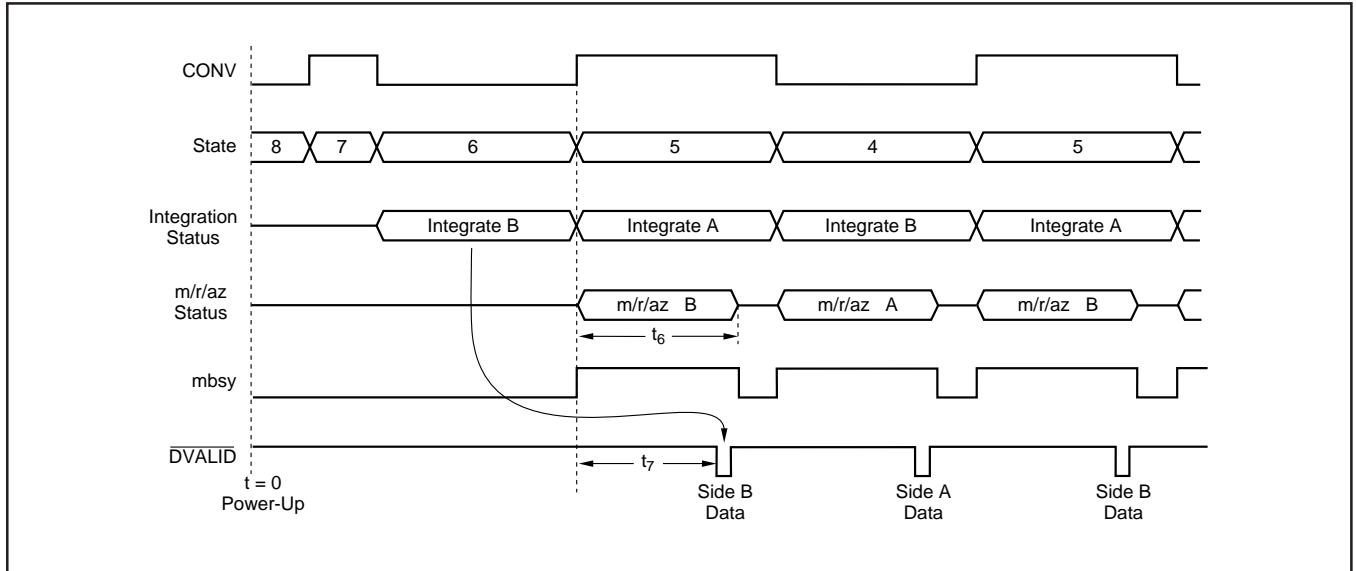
CONV

State
8
7
6
5
4
5

Integration Status
Integrate B
Integrate A
Integrate B
Integrate A

m/r/az Status
m/r/az B
m/r/az A
m/r/az B
$t_6$

mbsy

$\overline{DVALID}$
$t_7$
t = 0
Power-Up
Side B Data
Side A Data
Side B Data